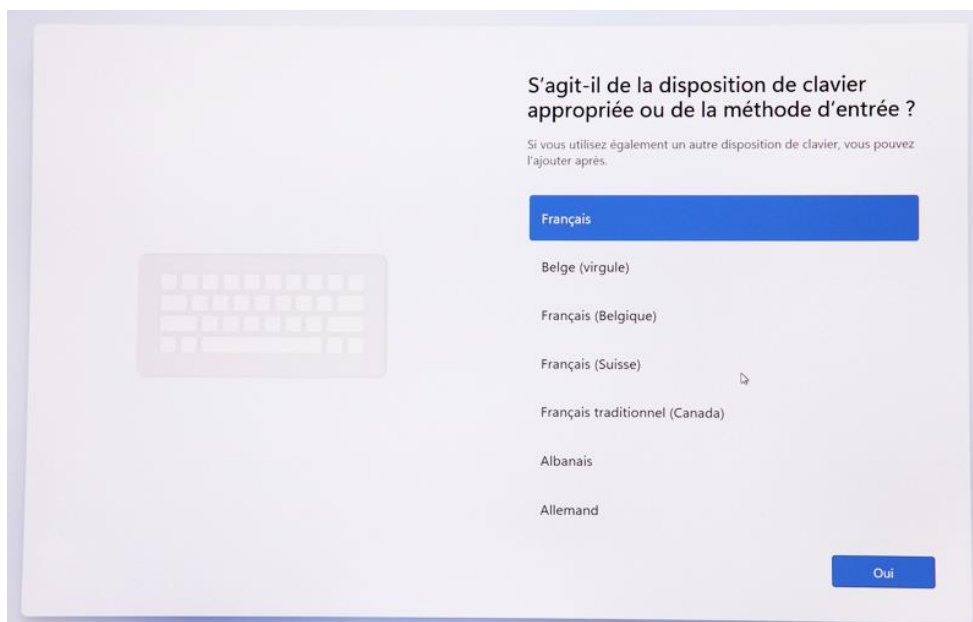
S'agit-il de la disposition de clavier appropriée ou de la méthode d'entrée ?

Si vous utilisez également un autre disposition de clavier, vous pouvez l'ajouter après.

Français

Belge (virgule)

Français (Belgique)

Français (Suisse)

Français traditionnel (Canada)

Albanais

Allemand

Oui